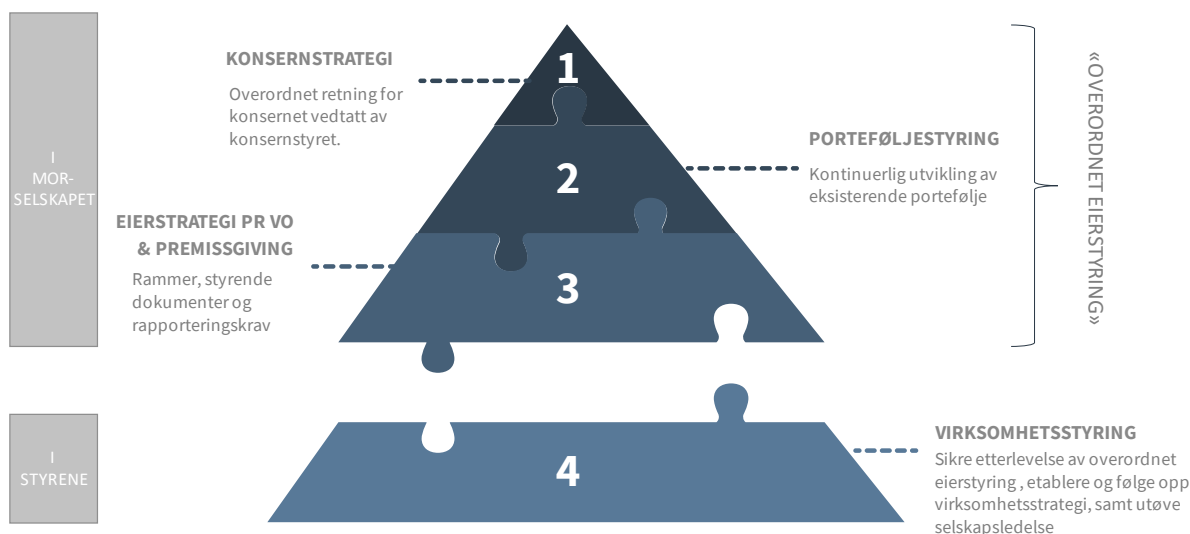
I MORSELSKAPET

KONSERNSTRATEGI

Overordnet retning for konsernet vedtatt av konsernstyret.

1

2

PORTEFØLJESTYRING

Kontinuerlig utvikling av eksisterende portefølje

«OVERORDNET EIERSTYRING»

EIERSTRATEGI PR VO & PREMISSGIVING

Rammer, styrende dokumenter og rapporteringskrav

3

I STYRENE

4

VIRKSOMHETSSTYRING

Sikre etterlevelse av overordnet eierstyring , etablere og følge opp virksomhetsstrategi, samt utøve selskapsledelse